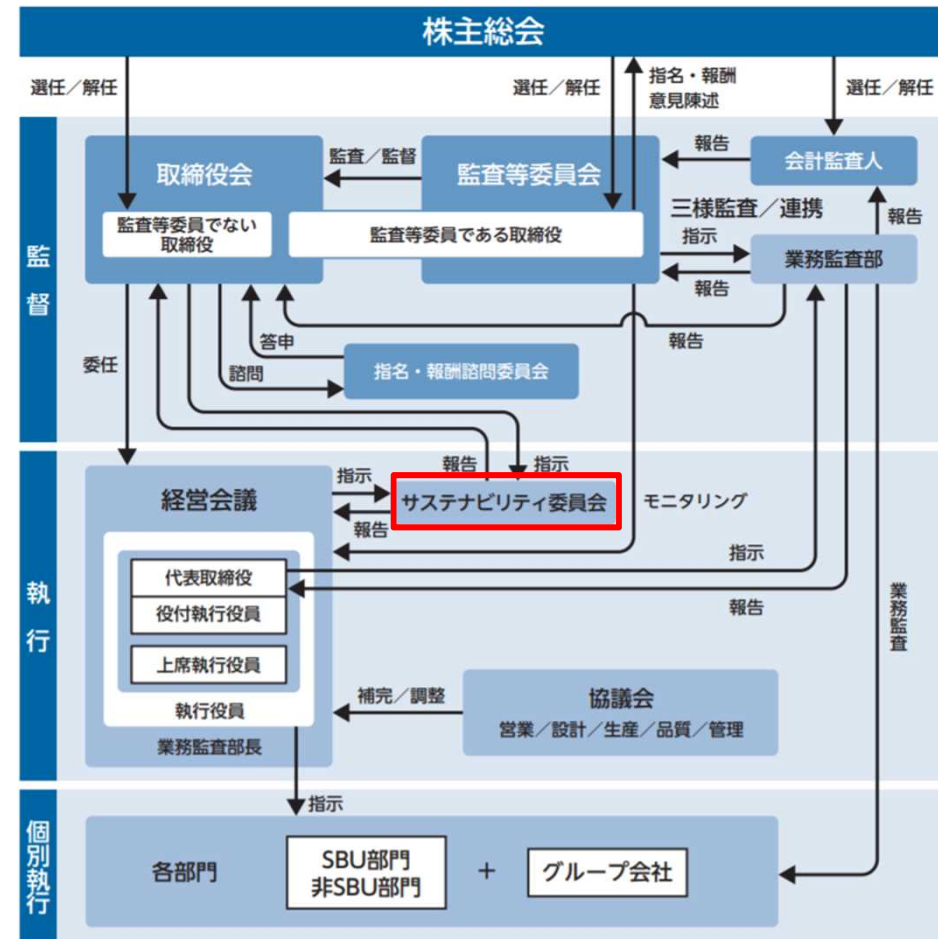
株主総会

選任／解任

選任／解任

指名・報酬
意見陳述

選任／解任

監督

取締役会

監査等委員でない
取締役

監査／監督

監査等委員会

監査等委員である取締役

報告

会計監査人

三様監査／連携

報告

指示

業務監査部

報告

報告

答申

諮問

指名・報酬諮問委員会

委任

執行

報告

指示

経営会議

指示

サステナビリティ委員会

報告

モニタリング

指示

代表取締役

役付執行役員

上席執行役員

報告

業務監査

執行役員

業務監査部長

補完／調整

協議会

営業／設計／生産／品質／管理

個別執行

指示

各部門

SBU部門
非SBU部門

＋

グループ会社